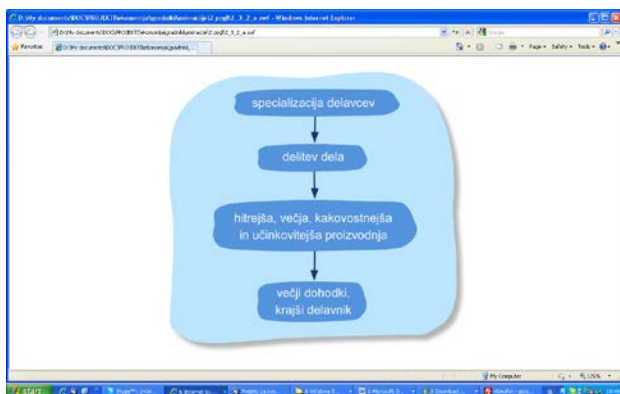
D:\My documents\DOC\PROJEKTI\ekonomija\gradiva\animacije\2_pog\2_3_2_a.swf - Windows Internet Explorer

Favorites

specializacija delavcev

delitev dela

hitrejša, večja, kakovostnejša in učinkovitejša proizvodnja

večji dohodki, krajši delavnik

My Computer

start